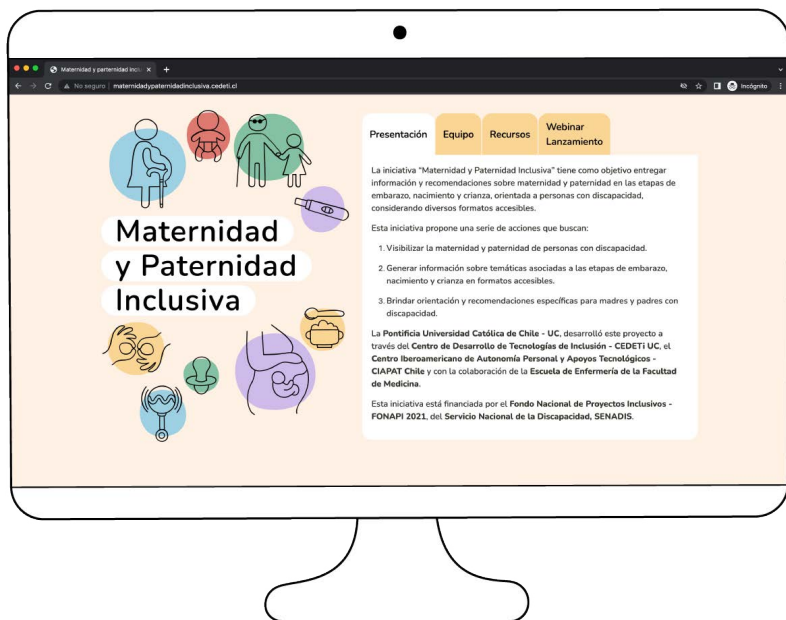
Maternidad y paternidad inclu ×

No seguro | maternidadypaternidadinclusiva.cedeti.cl

Incógnito

Maternidad y Paternidad Inclusiva

Presentación | Equipo | Recursos | Webinar Lanzamiento

La iniciativa "Maternidad y Paternidad Inclusiva" tiene como objetivo entregar información y recomendaciones sobre maternidad y paternidad en las etapas de embarazo, nacimiento y crianza, orientada a personas con discapacidad, considerando diversos formatos accesibles.

Esta iniciativa propone una serie de acciones que buscan:

1. Visibilizar la maternidad y paternidad de personas con discapacidad.
2. Generar información sobre temáticas asociadas a las etapas de embarazo, nacimiento y crianza en formatos accesibles.
3. Brindar orientación y recomendaciones específicas para madres y padres con discapacidad.

La **Pontificia Universidad Católica de Chile - UC**, desarrolló este proyecto a través del **Centro de Desarrollo de Tecnologías de Inclusión - CEDETi UC**, el **Centro Iberoamericano de Autonomía Personal y Apoyos Tecnológicos - CIAPAT Chile** y con la colaboración de la **Escuela de Enfermería de la Facultad de Medicina**.

Esta iniciativa está financiada por el **Fondo Nacional de Proyectos Inclusivos - FONAPI 2021**, del **Servicio Nacional de la Discapacidad, SENADIS**.